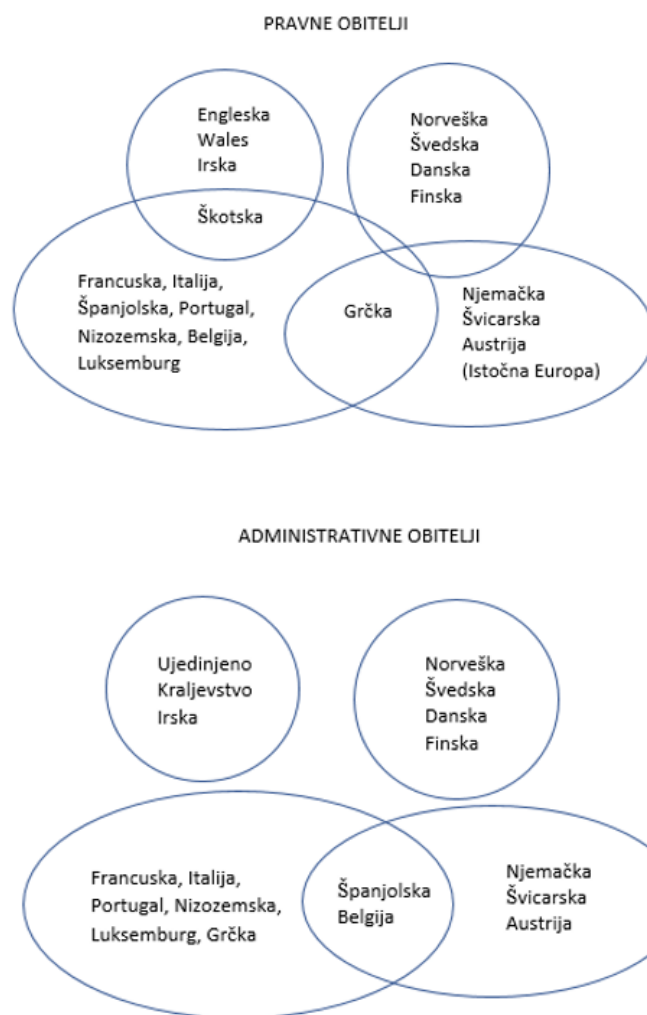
PRAVNE OBITELJI

Engleska
Wales
Irska

Norveška
Švedska
Danska
Finska

Škotska

Francuska, Italija, Španjolska, Portugal, Nizozemska, Belgija, Luksemburg

Grčka

Njemačka
Švicarska
Austrija
(Istočna Europa)

ADMINISTRATIVNE OBITELJI

Ujedinjeno
Kraljevstvo
Irska

Norveška
Švedska
Danska
Finska

Francuska, Italija, Portugal, Nizozemska, Luksemburg, Grčka

Španjolska
Belgija

Njemačka
Švicarska
Austrija